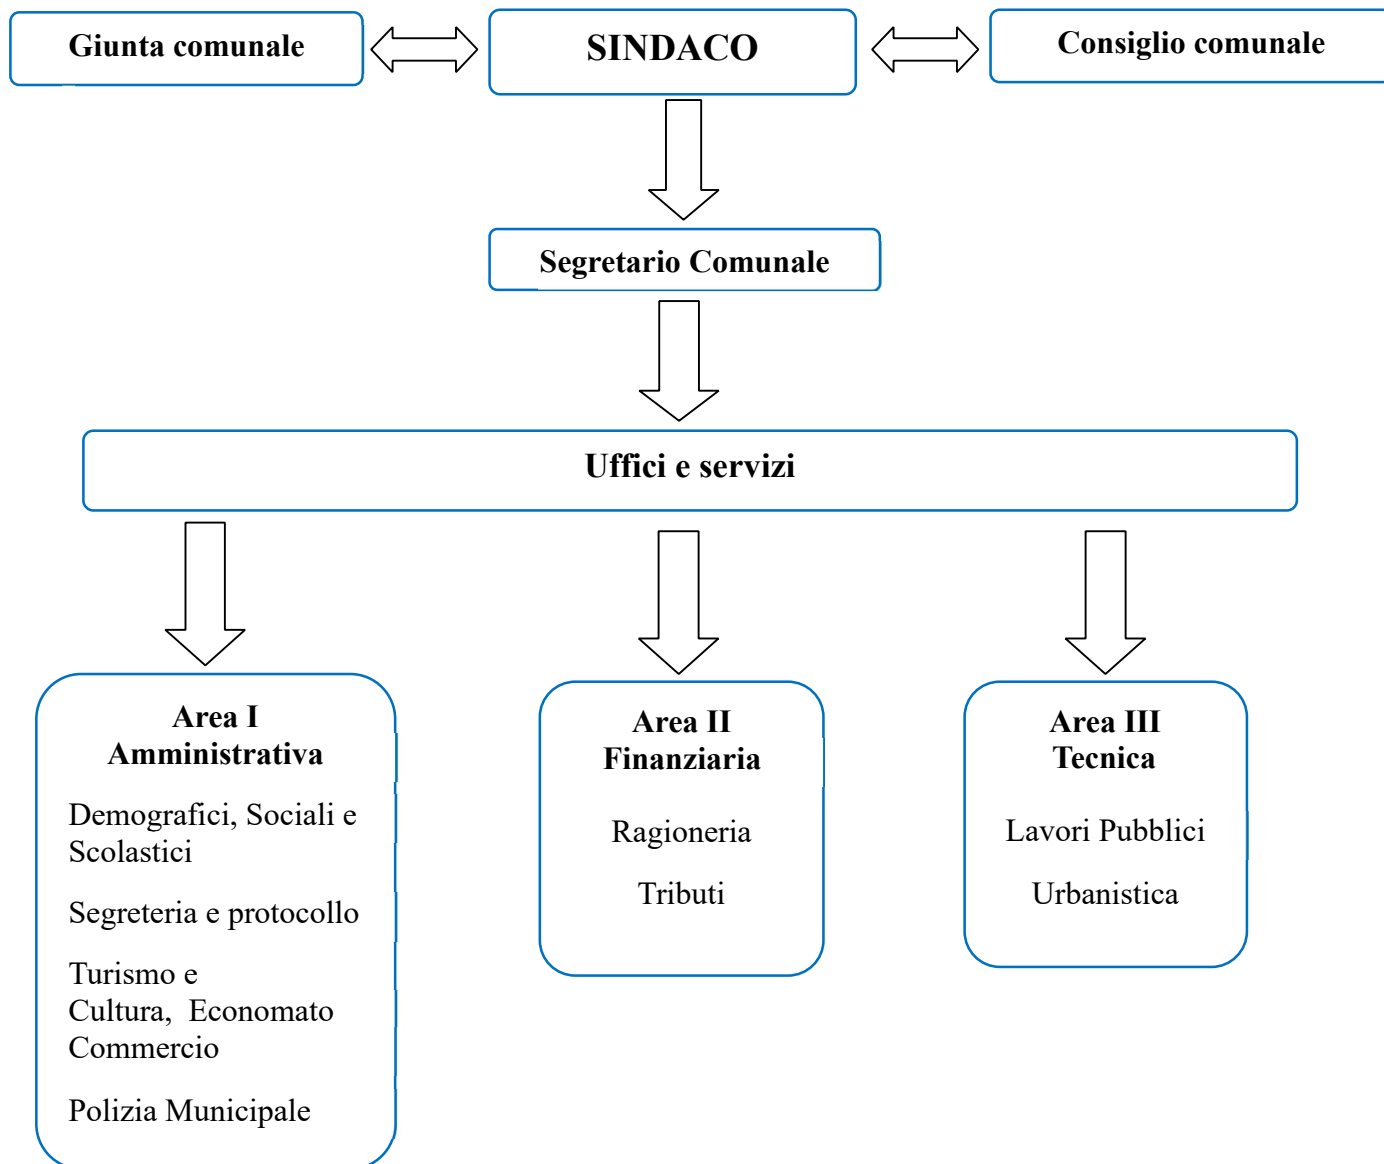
Giunta comunale

SINDACO

Consiglio comunale

Segretario Comunale

Uffici e servizi

Area I
Amministrativa

Demografici, Sociali e Scolastici

Segreteria e protocollo

Turismo e Cultura, Economato Commercio

Polizia Municipale

Area II
Finanziaria

Ragioneria

Tributi

Area III
Tecnica

Lavori Pubblici

Urbanistica